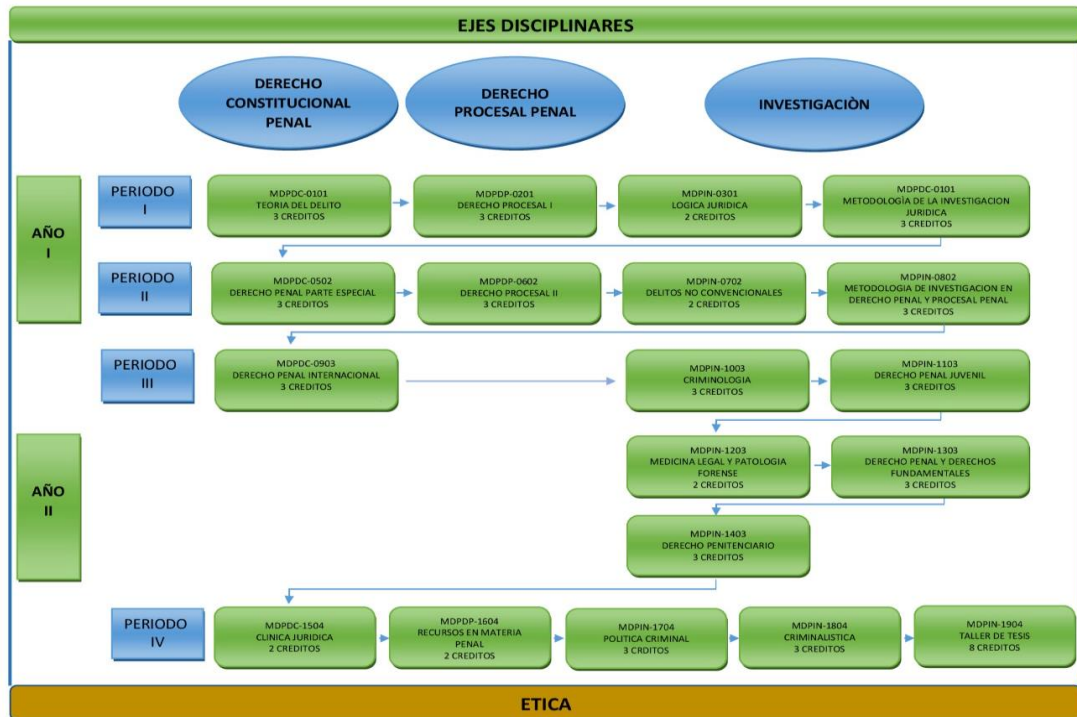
EJES DISCIPLINARES

DERECHO CONSTITUCIONAL PENAL

DERECHO PROCESAL PENAL

INVESTIGACIÒN

AÑO I

PERIODO I

MDPDC-0101
TEORIA DEL DELITO
3 CREDITOS

MDPDP-0201
DERECHO PROCESAL I
3 CREDITOS

MDPIN-0301
LOGICA JURIDICA
2 CREDITOS

MDPDC-0101
METODOLOGÍA DE LA INVESTIGACION JURIDICA
3 CREDITOS

PERIODO II

MDPDC-0502
DERECHO PENAL PARTE ESPECIAL
3 CREDITOS

MDPDP-0602
DERECHO PROCESAL II
3 CREDITOS

MDPIN-0702
DELITOS NO CONVENCIONALES
2 CREDITOS

MDPIN-0802
METODOLOGIA DE INVESTIGACION EN DERECHO PENAL Y PROCESAL PENAL
3 CREDITOS

PERIODO III

MDPDC-0903
DERECHO PENAL INTERNACIONAL
3 CREDITOS

MDPIN-1003
CRIMINOLOGIA
3 CREDITOS

MDPIN-1103
DERECHO PENAL JUVENIL
3 CREDITOS

AÑO II

MDPIN-1203
MEDICINA LEGAL Y PATOLOGIA FORENSE
2 CREDITOS

MDPIN-1303
DERECHO PENAL Y DERECHOS FUNDAMENTALES
3 CREDITOS

MDPIN-1403
DERECHO PENITENCIARIO
3 CREDITOS

PERIODO IV

MDPDC-1504
CLINICA JURIDICA
2 CREDITOS

MDPDP-1604
RECURSOS EN MATERIA PENAL
2 CREDITOS

MDPIN-1704
POLITICA CRIMINAL
3 CRDITOS

MDPIN-1804
CRIMINALISTICA
3 CREDITOS

MDPIN-1904
TALLER DE TESIS
8 CREDITOS

ETICA